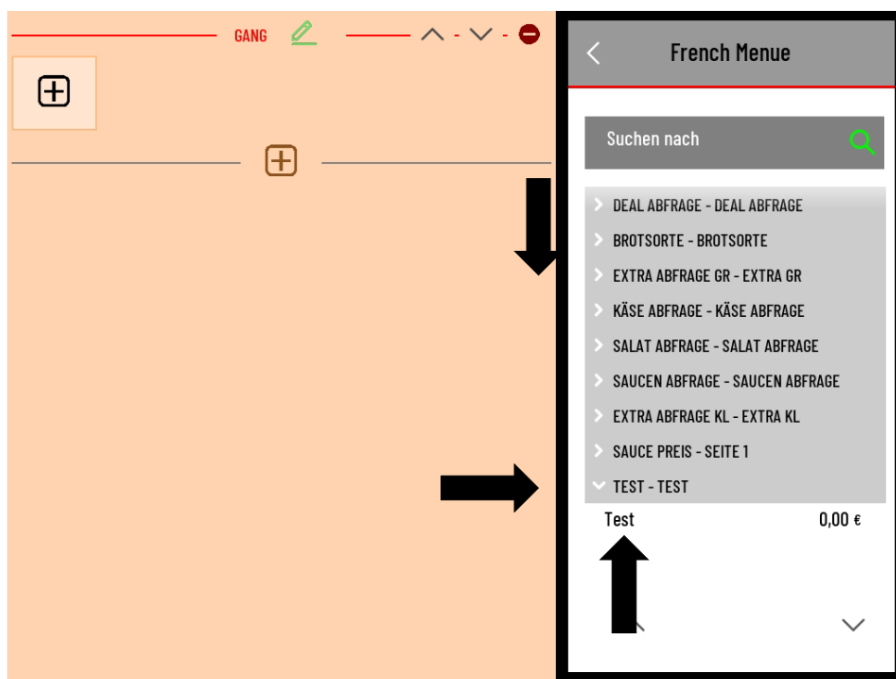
GANG

French Menue

Suchen nach

DEAL ABFRAGE - DEAL ABFRAGE
BROTSORTE - BROTSORTE
EXTRA ABFRAGE GR - EXTRA GR
KÄSE ABFRAGE - KÄSE ABFRAGE
SALAT ABFRAGE - SALAT ABFRAGE
SAUCEN ABFRAGE - SAUCEN ABFRAGE
EXTRA ABFRAGE KL - EXTRA KL
SAUCE PREIS - SEITE 1
TEST - TEST

Test 0,00 €